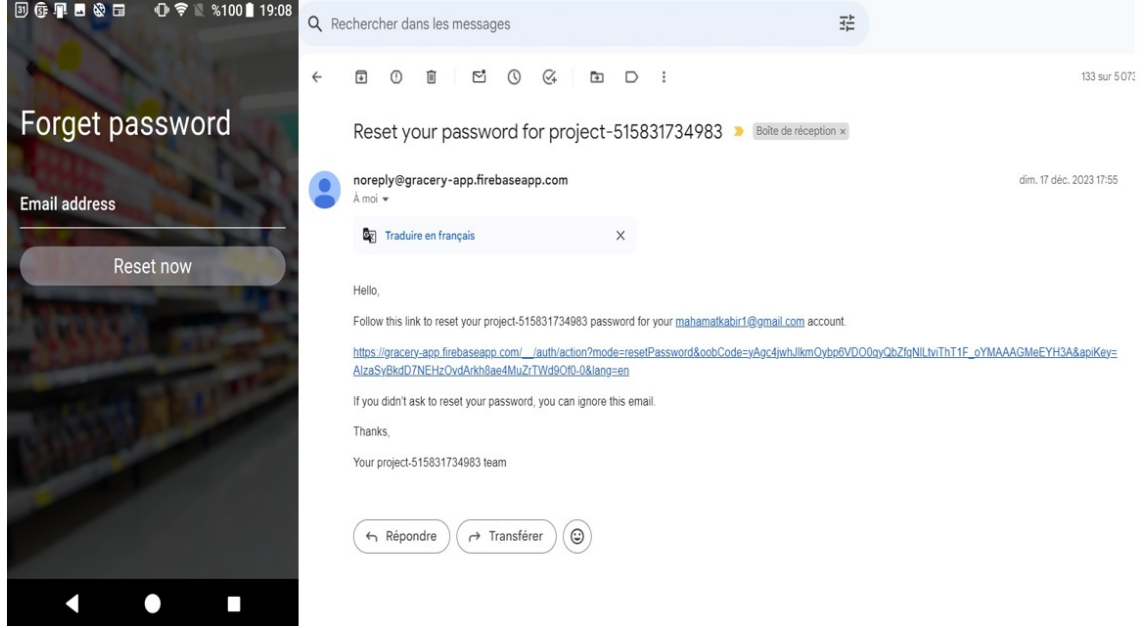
%100 19:08

Forget password

Email address

Reset now

Rechercher dans les messages

133 sur 5 073

Reset your password for project-515831734983 Boîte de réception ×

noreply@gracery-app.firebaseapp.com
À moi

dim. 17 déc. 2023 17:55

Traduire en français ×

Hello,

Follow this link to reset your project-515831734983 password for your mahamatkabir1@gmail.com account.

https://gracery-app.firebaseapp.com/__/auth/action?mode=resetPassword&oobCode=yAgc4jwhJlkmOybp6VDO0qyQbZfqNlLtviThT1F_oYMAAAGMeEYH3A&apiKey=AIzaSyBkdD7NEHzOvdArkh8ae4MuZrTWd9Of0-0&lang=en

If you didn't ask to reset your password, you can ignore this email.

Thanks,

Your project-515831734983 team

Répondre Transférer